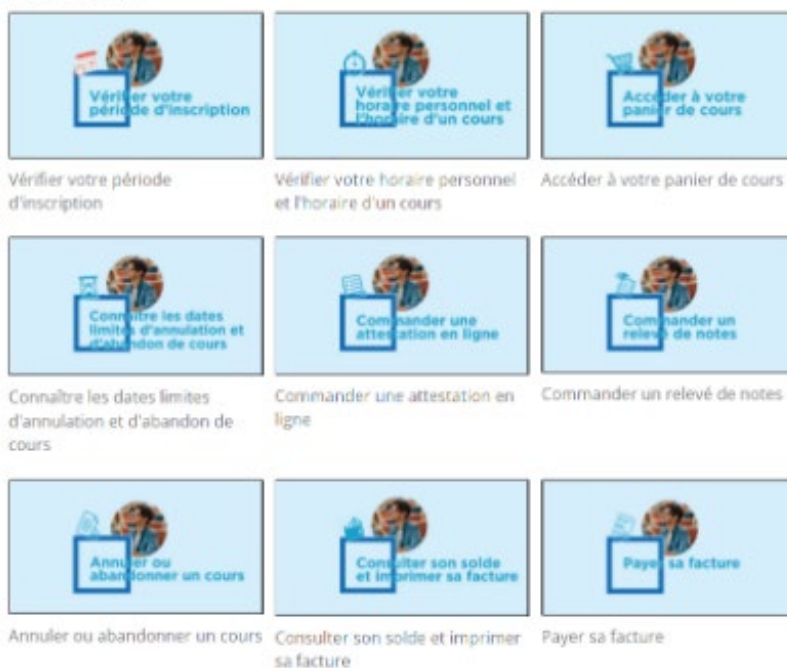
Vérifier votre période d'inscription

Vérifier votre période d'inscription

Vérifier votre horaire personnel et l'horaire d'un cours

Vérifier votre horaire personnel et l'horaire d'un cours

Accéder à votre panier de cours

Accéder à votre panier de cours

Connaître les dates limites d'annulation et d'abandon de cours

Connaître les dates limites d'annulation et d'abandon de cours

Commander une attestation en ligne

Commander une attestation en ligne

Commander un relevé de notes

Commander un relevé de notes

Annuler ou abandonner un cours

Annuler ou abandonner un cours

Consulter son solde et imprimer sa facture

Consulter son solde et imprimer sa facture

Payer sa facture

Payer sa facture